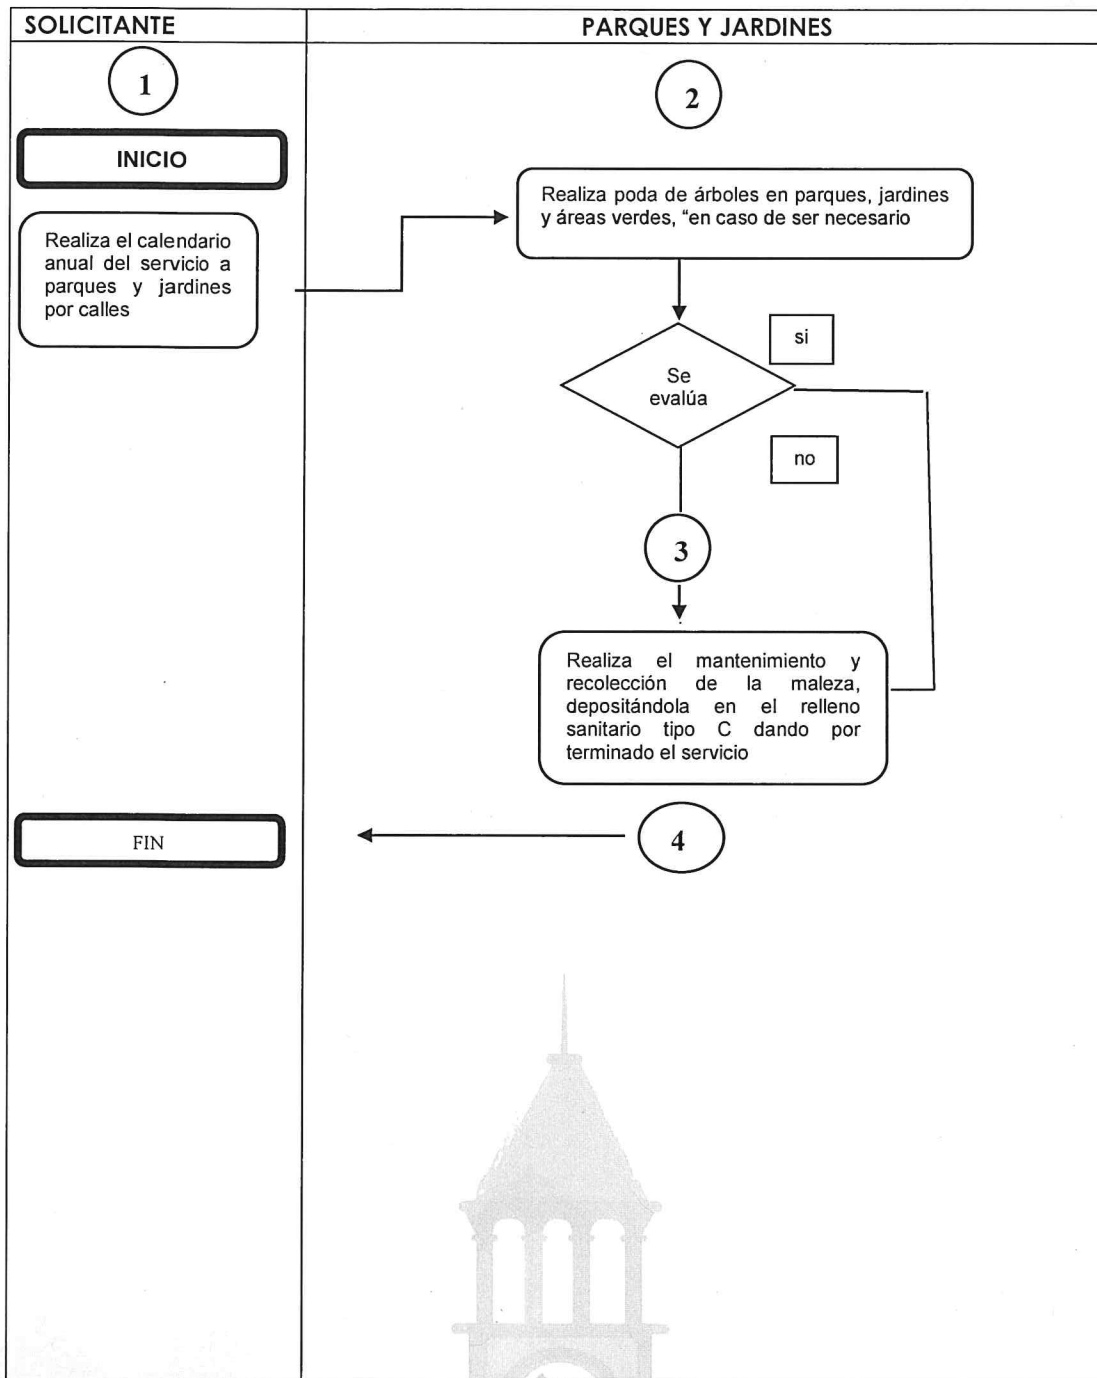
SOLICITANTE

1

INICIO

Realiza el calendario anual del servicio a parques y jardines por calles

FIN

PARQUES Y JARDINES

2

Realiza poda de árboles en parques, jardines y áreas verdes, "en caso de ser necesario

Se evalúa

si

no

3

Realiza el mantenimiento y recolección de la maleza, depositándola en el relleno sanitario tipo C dando por terminado el servicio

4